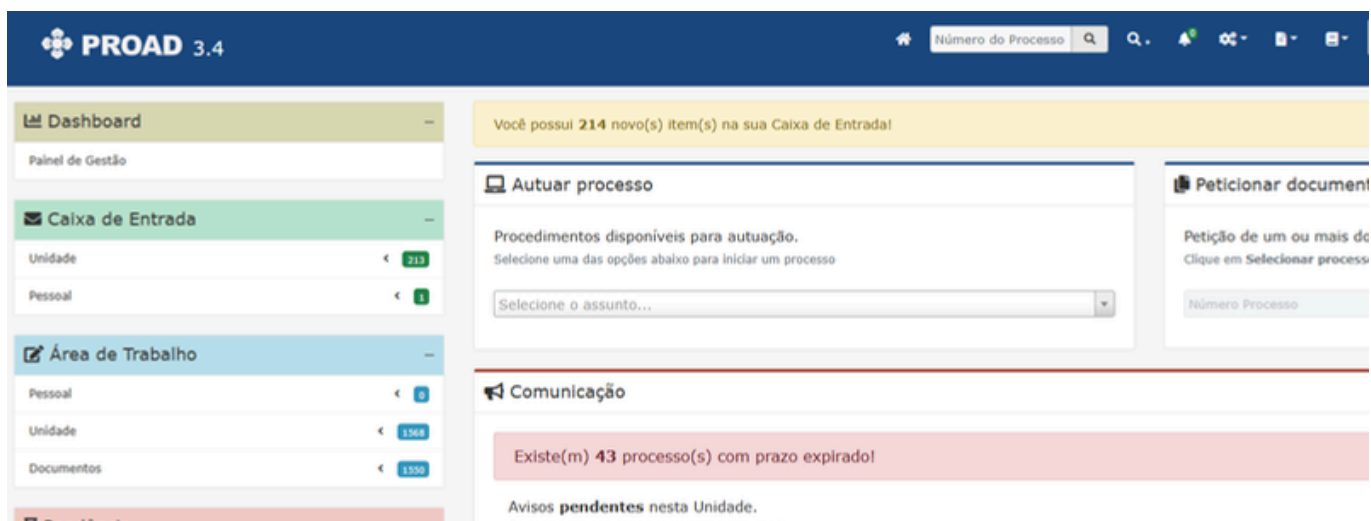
PROAD 3.4

Número do Processo

Dashboard –
Painel de Gestão

Caixa de Entrada –
Unidade 213
Pessoal 1

Área de Trabalho –
Pessoal 0
Unidade 1568
Documentos 1550

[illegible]

Você possui **214** novo(s) item(s) na sua Caixa de Entrada!

Autuar processo

Procedimentos disponíveis para autuação.
Selecione uma das opções abaixo para iniciar um processo

Selecione o assunto...

Peticionar document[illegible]

Petição de um ou mais do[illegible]
Clique em **Selecionar process**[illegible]

Número Processo

Comunicação

Existe(m) **43** processo(s) com prazo expirado!

Avisos **pendentes** nesta Unidade.